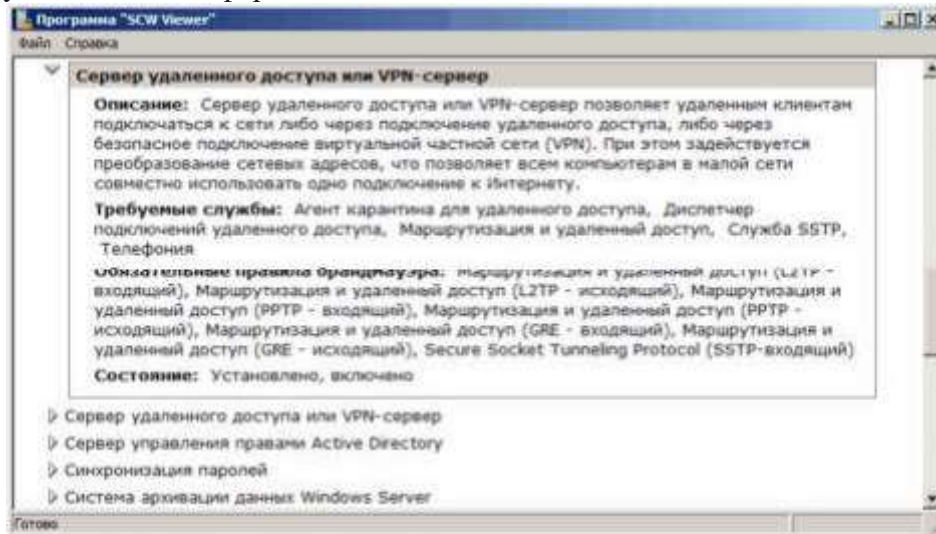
Программа "SCW Viewer"

Файл Справка

Сервер удаленного доступа или VPN-сервер

Описание: Сервер удаленного доступа или VPN-сервер позволяет удаленным клиентам подключаться к сети либо через подключение удаленного доступа, либо через безопасное подключение виртуальной частной сети (VPN). При этом задействуется преобразование сетевых адресов, что позволяет всем компьютерам в малой сети совместно использовать одно подключение к Интернету.

Требуемые службы: Агент карантина для удаленного доступа, Диспетчер подключений удаленного доступа, Маршрутизация и удаленный доступ, Служба SSTP, Телефония

Обязательные правила брандмауэра: Маршрутизация и удаленный доступ (L2TP - входящий), Маршрутизация и удаленный доступ (L2TP - исходящий), Маршрутизация и удаленный доступ (PPTP - входящий), Маршрутизация и удаленный доступ (PPTP - исходящий), Маршрутизация и удаленный доступ (GRE - входящий), Маршрутизация и удаленный доступ (GRE - исходящий), Secure Socket Tunneling Protocol (SSTP-входящий)

Состояние: Установлено, включено

Сервер удаленного доступа или VPN-сервер

Сервер управления правами Active Directory

Синхронизация паролей

Система архивации данных Windows Server

Готово